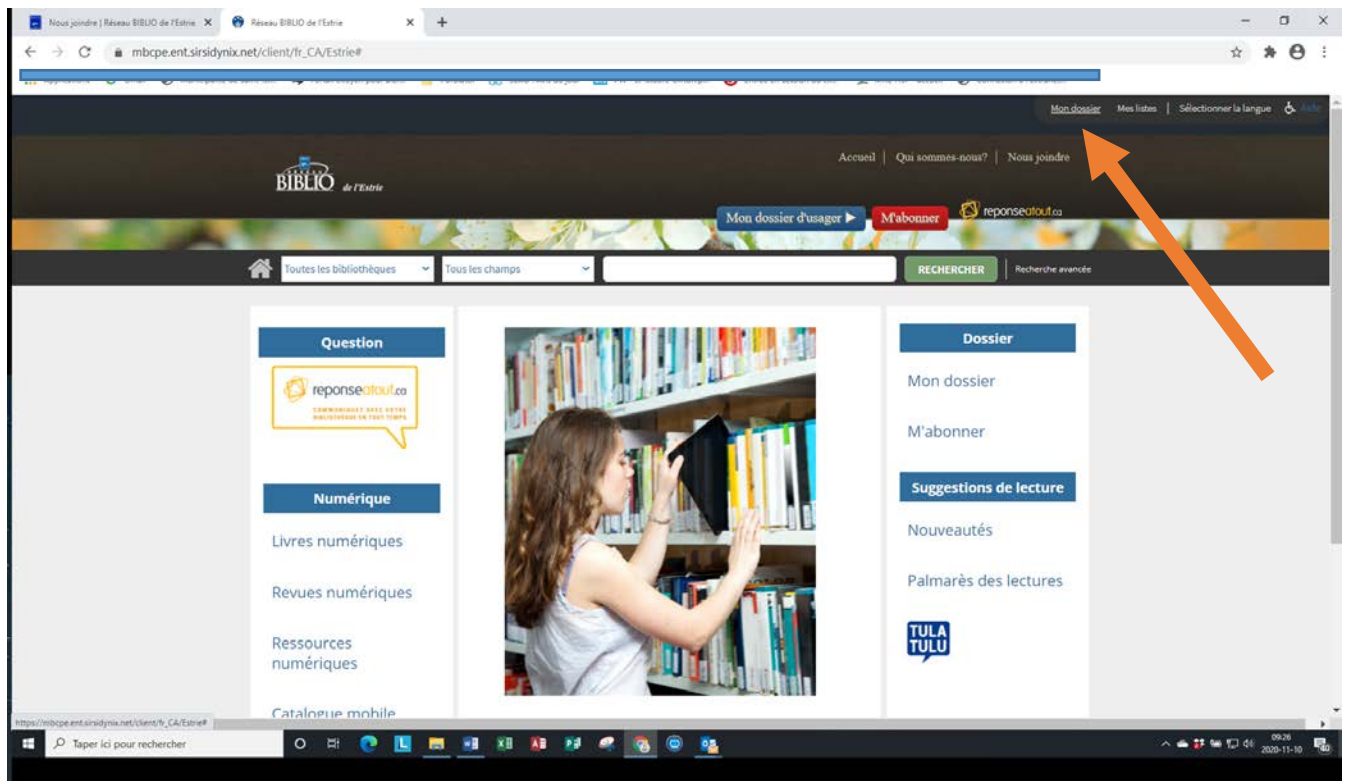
Nous joindre | Réseau BIBLIO de l'Estrie
Réseau BIBLIO de l'Estrie

mbcpe.ent.sirsidynix.net/client/fr_CA/Estrie#

Mon dossier | Mes listes | Sélectionner la langue | Aide

Accueil | Qui sommes-nous? | Nous joindre

BIBLIO de l'Estrie

Mon dossier d'usager ▶ M'abonner reponseatout.ca

Toutes les bibliothèques | Tous les champs | RECHERCHER | Recherche avancée

Question

reponseatout.ca
COMMUNIQUEZ AVEC VOTRE BIBLIOTHÈQUE EN TOUT TEMPS

Numérique

Livres numériques

Revues numériques

Ressources numériques

Catalogue mobile

Dossier

Mon dossier

M'abonner

Suggestions de lecture

Nouveautés

Palmarès des lectures

TULA TULU

https://mbcpe.ent.sirsidynix.net/client/fr_CA/Estrie#

Taper ici pour rechercher

09:26
2020-11-10